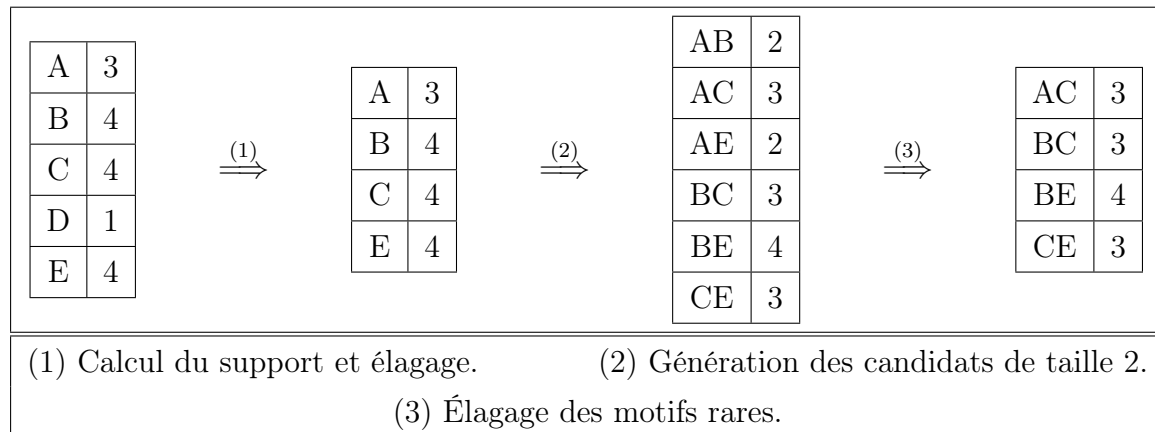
| A | 3 |
|---|---|
| B | 4 |
| C | 4 |
| D | 1 |
| E | 4 |

$\xrightarrow{(1)}$

| A | 3 |
|---|---|
| B | 4 |
| C | 4 |
| E | 4 |

$\xrightarrow{(2)}$

| AB | 2 |
|---|---|
| AC | 3 |
| AE | 2 |
| BC | 3 |
| BE | 4 |
| CE | 3 |

$\xrightarrow{(3)}$

| AC | 3 |
|---|---|
| BC | 3 |
| BE | 4 |
| CE | 3 |

(1) Calcul du support et élagage. (2) Génération des candidats de taille 2.

(3) Élagage des motifs rares.